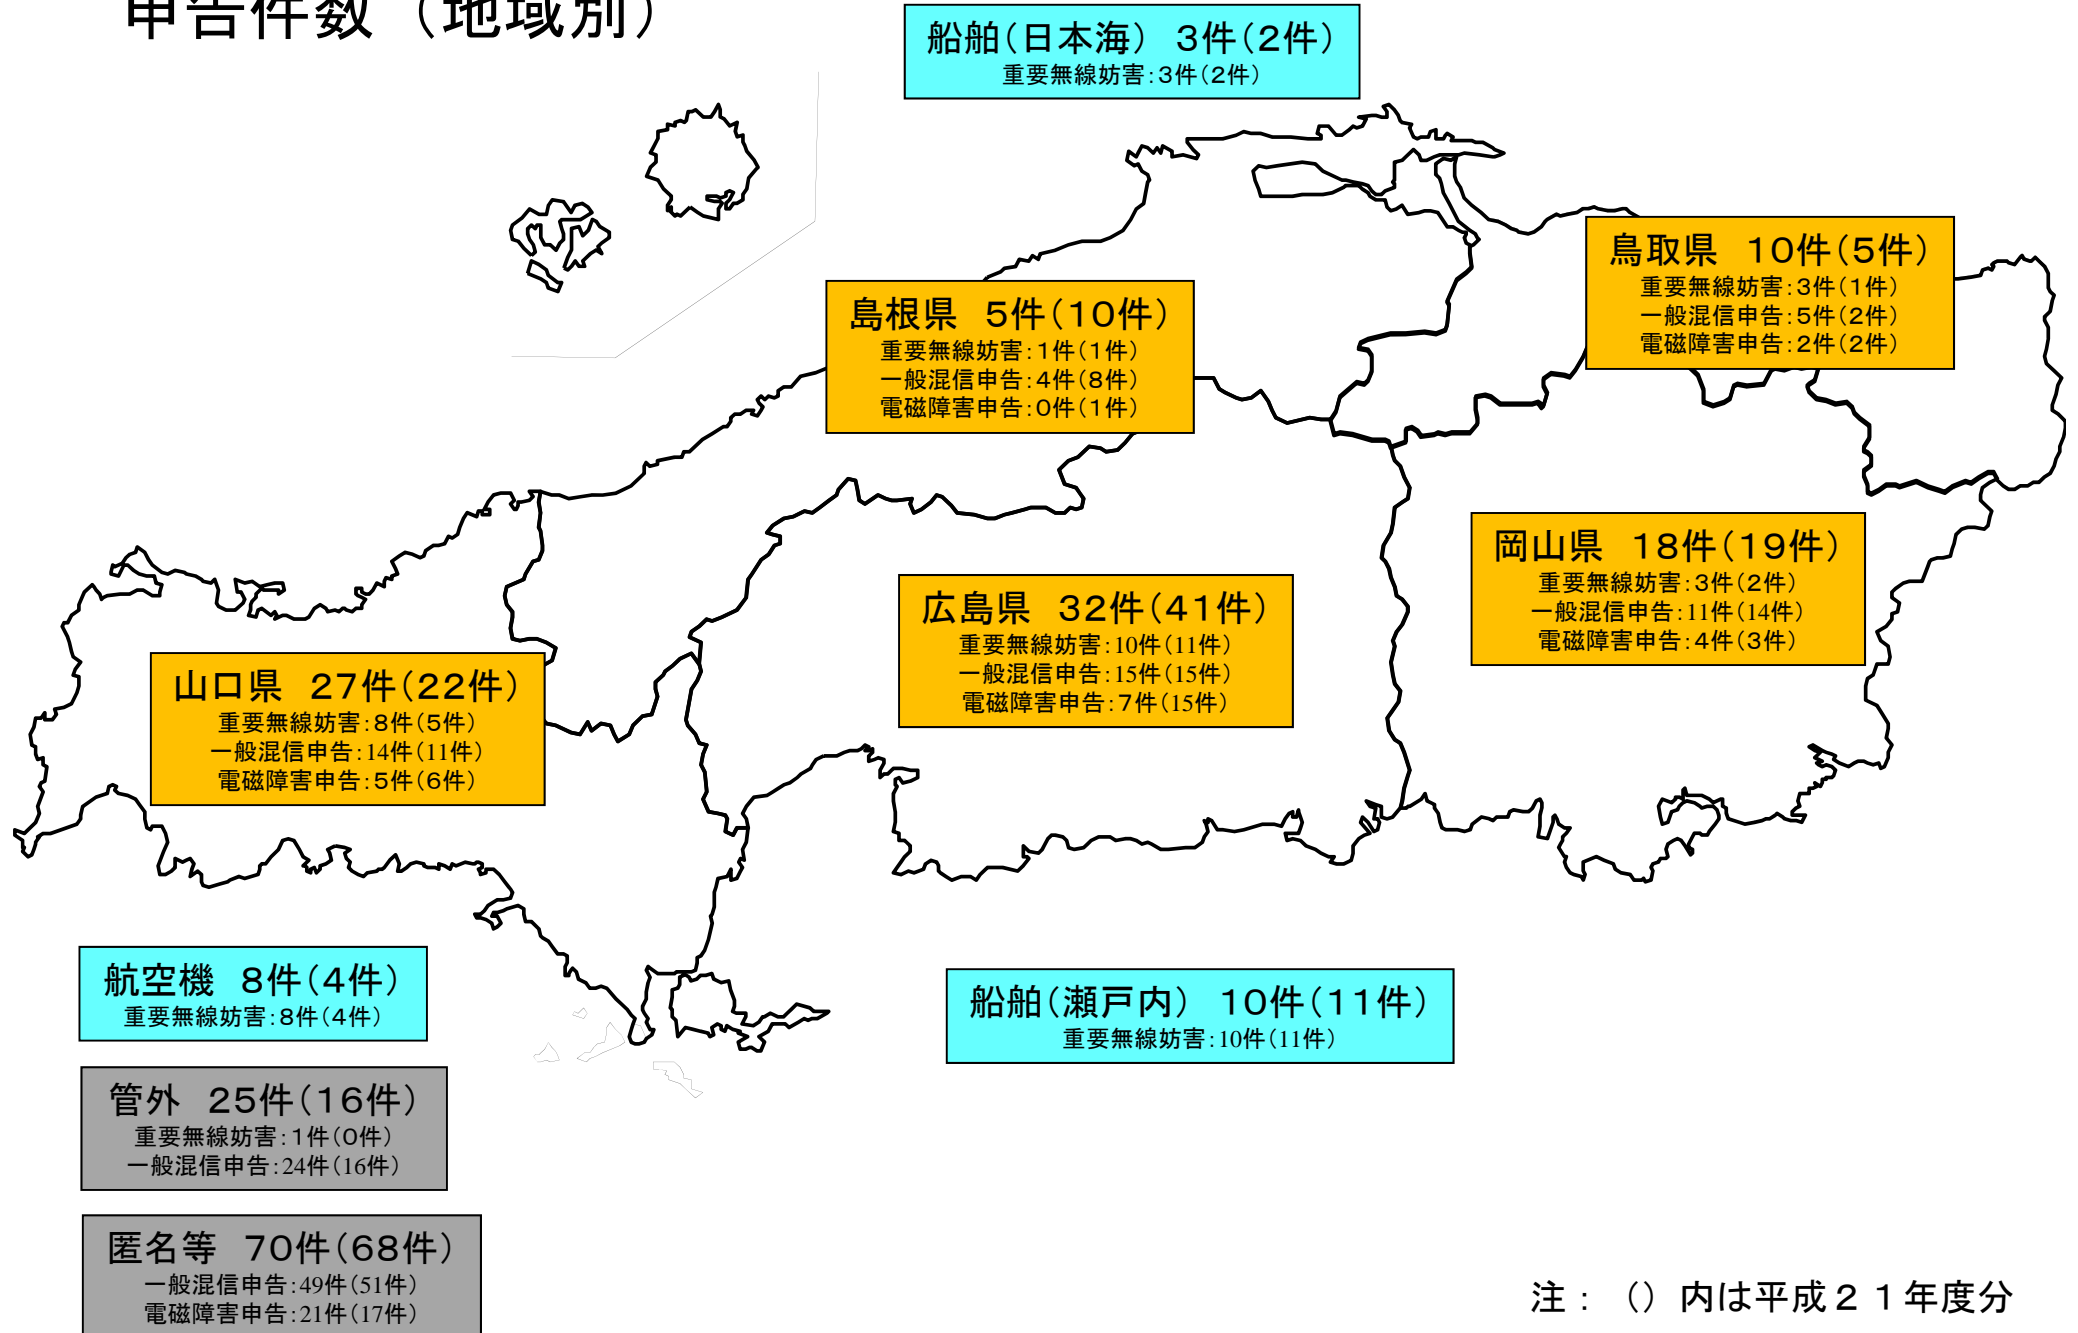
申告件数（地域別）

船舶（日本海） 3件（2件）
重要無線妨害：3件（2件）

鳥取県 10件（5件）
重要無線妨害：3件（1件）
一般混信申告：5件（2件）
電磁障害申告：2件（2件）

島根県 5件（10件）
重要無線妨害：1件（1件）
一般混信申告：4件（8件）
電磁障害申告：0件（1件）

岡山県 18件（19件）
重要無線妨害：3件（2件）
一般混信申告：11件（14件）
電磁障害申告：4件（3件）

広島県 32件（41件）
重要無線妨害：10件（11件）
一般混信申告：15件（15件）
電磁障害申告：7件（15件）

山口県 27件（22件）
重要無線妨害：8件（5件）
一般混信申告：14件（11件）
電磁障害申告：5件（6件）

航空機 8件（4件）
重要無線妨害：8件（4件）

船舶（瀬戸内） 10件（11件）
重要無線妨害：10件（11件）

管外 25件（16件）
重要無線妨害：1件（0件）
一般混信申告：24件（16件）

匿名等 70件（68件）
一般混信申告：49件（51件）
電磁障害申告：21件（17件）

注：（）内は平成２１年度分